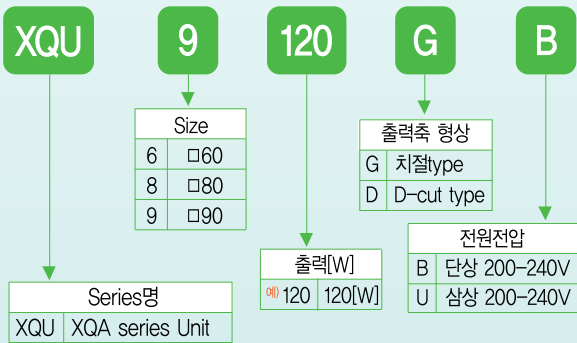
XQU 9 120 G B

| Size | |
|---|---|
| 6 | □60 |
| 8 | □80 |
| 9 | □90 |

| 출력축 형상 | |
|---|---|
| G | 치절type |
| D | D-cut type |

| 출력[W] | |
|---|---|
| 예) 120 | 120[W] |

| 전원전압 | |
|---|---|
| B | 단상 200-240V |
| U | 삼상 200-240V |

| Series명 | |
|---|---|
| XQU | XQA series Unit |